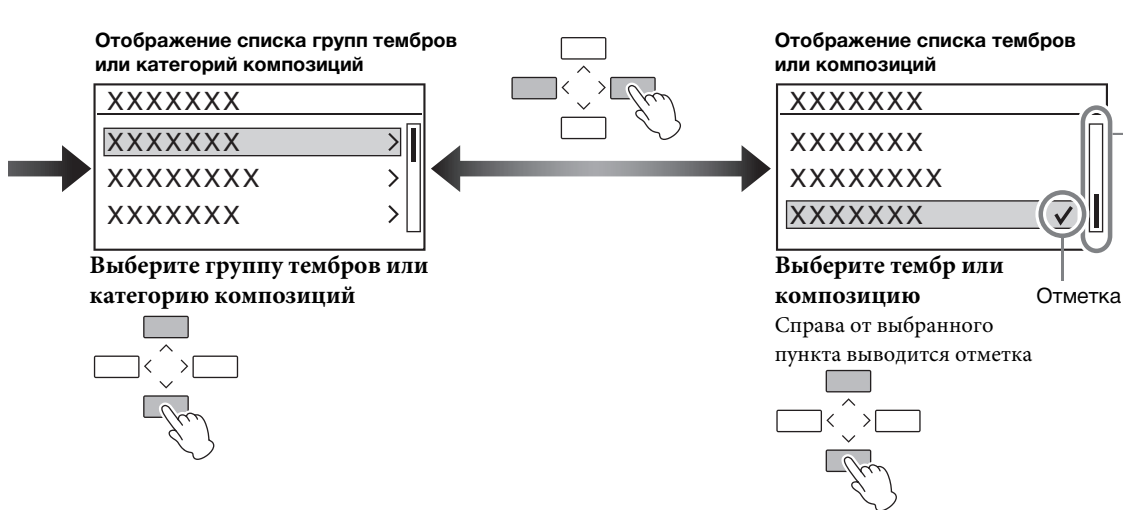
Отображение списка групп тембров или категорий композиций

XXXXXXX

XXXXXXX >

XXXXXXXX >

XXXXXXX >

Выберите группу тембров или категорию композиций

Отображение списка тембров или композиций

XXXXXXX

XXXXXXX

XXXXXXXX

XXXXXXX ✓

Выберите тембр или композицию

Справа от выбранного пункта выводится отметка

Отметка